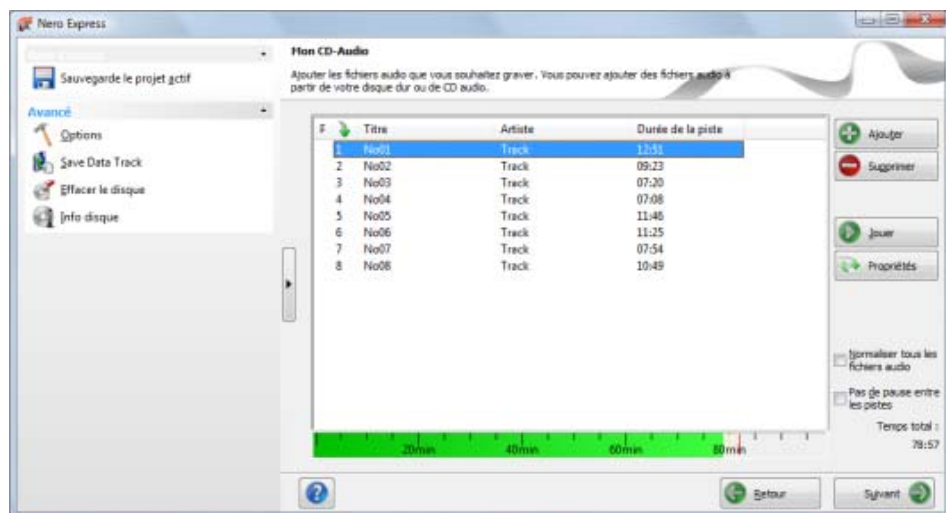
Nero Express

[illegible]

Sauvegarde le projet actif

Avancé

Options

Save Data Track

Effacer le disque

Info disque

Mon CD-Audio

Ajouter les fichiers audio que vous souhaitez graver. Vous pouvez ajouter des fichiers audio à partir de votre disque dur ou de CD audio.

| # | Titre | Artiste | Durée de la piste |
|---|---|---|---|
| 1 | No01 | Track | 12:51 |
| 2 | No02 | Track | 09:23 |
| 3 | No03 | Track | 07:20 |
| 4 | No04 | Track | 07:08 |
| 5 | No05 | Track | 11:46 |
| 6 | No06 | Track | 11:25 |
| 7 | No07 | Track | 07:54 |
| 8 | No08 | Track | 10:49 |

20min 40min 60min 80min

Ajouter

Supprimer

Jouer

Propriétés

Normaliser tous les fichiers audio

Pas de pause entre les pistes

Temps total :

78:57

Retour

Suivant